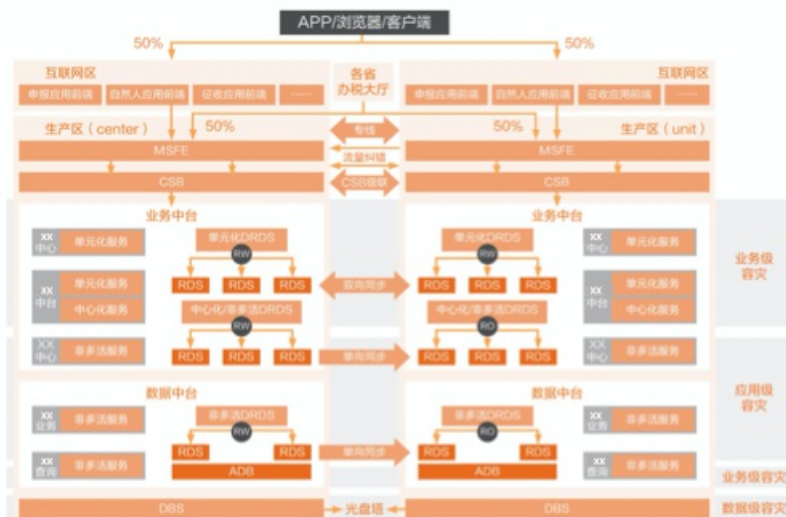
APP/浏览器/客户端

50%

50%

互联网区

申报应用前端 自然人应用前端 征收应用前端 ……

各省办税大厅

互联网区

申报应用前端 自然人应用前端 征收应用前端 ……

生产区（center）

50%

专线

50%

生产区（unit）

MSFE

流量纠错

MSFE

CSB

CSB级联

CSB

业务中台

XX中心 单元化服务

单元化DRDS

RW

RDS RDS RDS

XX中台 单元化服务

中心化服务

中心化/非多活DRDS

RW

XX中心 非多活服务

RDS RDS RDS

双向同步

单向同步

业务中台

单元化DRDS

RW

RDS RDS RDS

中心化/非多活DRDS

RO

RDS RDS RDS

XX中心 单元化服务

XX中台 单元化服务

中心化服务

XX中心 非多活服务

业务级容灾

数据中台

XX业务 非多活服务

非多活DRDS

RW

RDS RDS

ADB

XX查询 非多活服务

单向同步

数据中台

非多活DRDS

RO

RDS RDS

ADB

XX业务 非多活服务

XX查询 非多活服务

应用级容灾

业务级容灾

DBS

光盘塔

DBS

数据级容灾